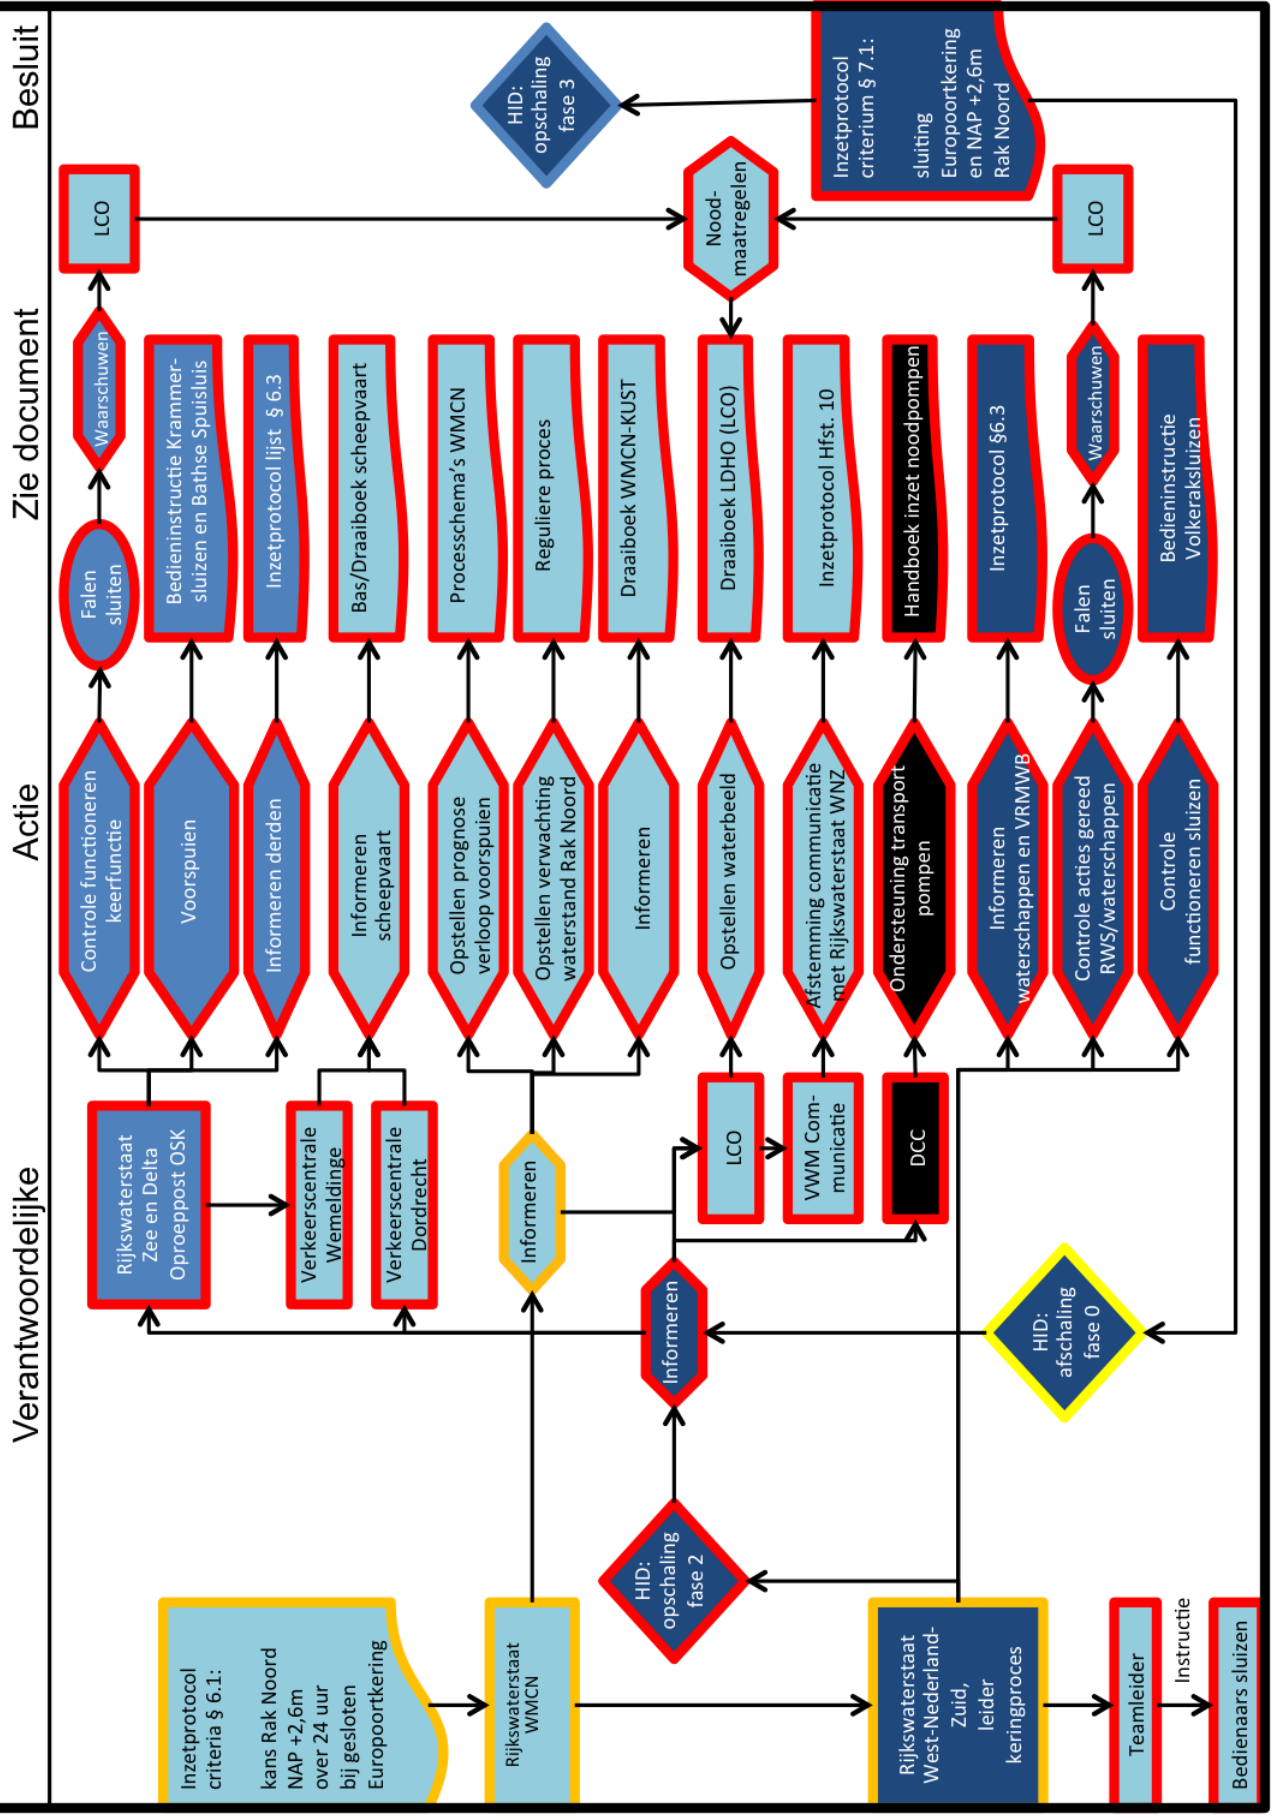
Verantwoordelijke

Actie

Zie document

Besluit

Inzetprotocol criteria § 6.1:

kans Rak Noord NAP +2,6m over 24 uur bij gesloten Europoortkering

Rijkswaterstaat WMCN

Rijkswaterstaat West-Nederland-Zuid, leider keringproces

Teamleider

Instructie

Bedienaars sluizen

HID: opschaling fase 2

Informeren

Rijkswaterstaat Zee en Delta Oproeppost OSK

Verkeerscentrale Wemeldinge

Verkeerscentrale Dordrecht

Informeren

LCO

VWM Communicatie

DCC

HID: afschaling fase 0

Controle functioneren keerfunctie

Voorspuien

Informeren derden

Informeren scheepvaart

Opstellen prognose verloop voorspuien

Opstellen verwachting waterstand Rak Noord

Informeren

Opstellen waterbeeld

Afstemming communicatie met Rijkswaterstaat WNZ

Ondersteuning transport pompen

Informeren waterschappen en VRMWB

Controle acties gereed RWS/waterschappen

Controle functioneren sluizen

Falen sluiten

Waarschuwen

LCO

Bedieninstructie Krammersluizen en Bathse Spuisluis

Inzetprotocol lijst § 6.3

Bas/Draaiboek scheepvaart

Processchema's WMCN

Reguliere proces

Draaiboek WMCN-KUST

Draaiboek LDHO (LCO)

Inzetprotocol Hfst. 10

Handboek inzet noodpompen

Inzetprotocol §6.3

Falen sluiten

Waarschuwen

LCO

Bedieninstructie Volkeraksluizen

Nood-maatregelen

HID: opschaling fase 3

Inzetprotocol criterium § 7.1:

sluiting Europoortkering en NAP +2,6m Rak Noord